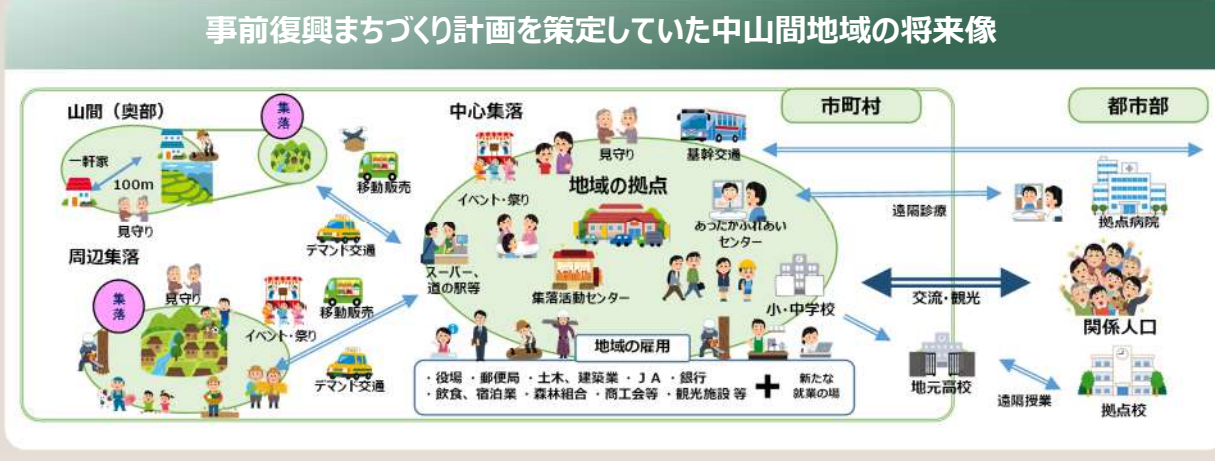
事前復興まちづくり計画を策定していた中山間地域の将来像

市町村

都市部

山間（奥部）

集落

一軒家

100m

見守り

移動販売

デマンド交通

周辺集落

集落

見守り

イベント・祭り

移動販売

デマンド交通

中心集落

見守り

基幹交通

地域の拠点

イベント・祭り

あったかふれあいセンター

スーパー、道の駅等

集落活動センター

小・中学校

地域の雇用

・役場 ・郵便局 ・土木、建築業 ・ＪＡ ・銀行
・飲食、宿泊業 ・森林組合 ・商工会等 ・観光施設 等

＋

新たな就業の場

遠隔診療

拠点病院

交流・観光

関係人口

地元高校

遠隔授業

拠点校